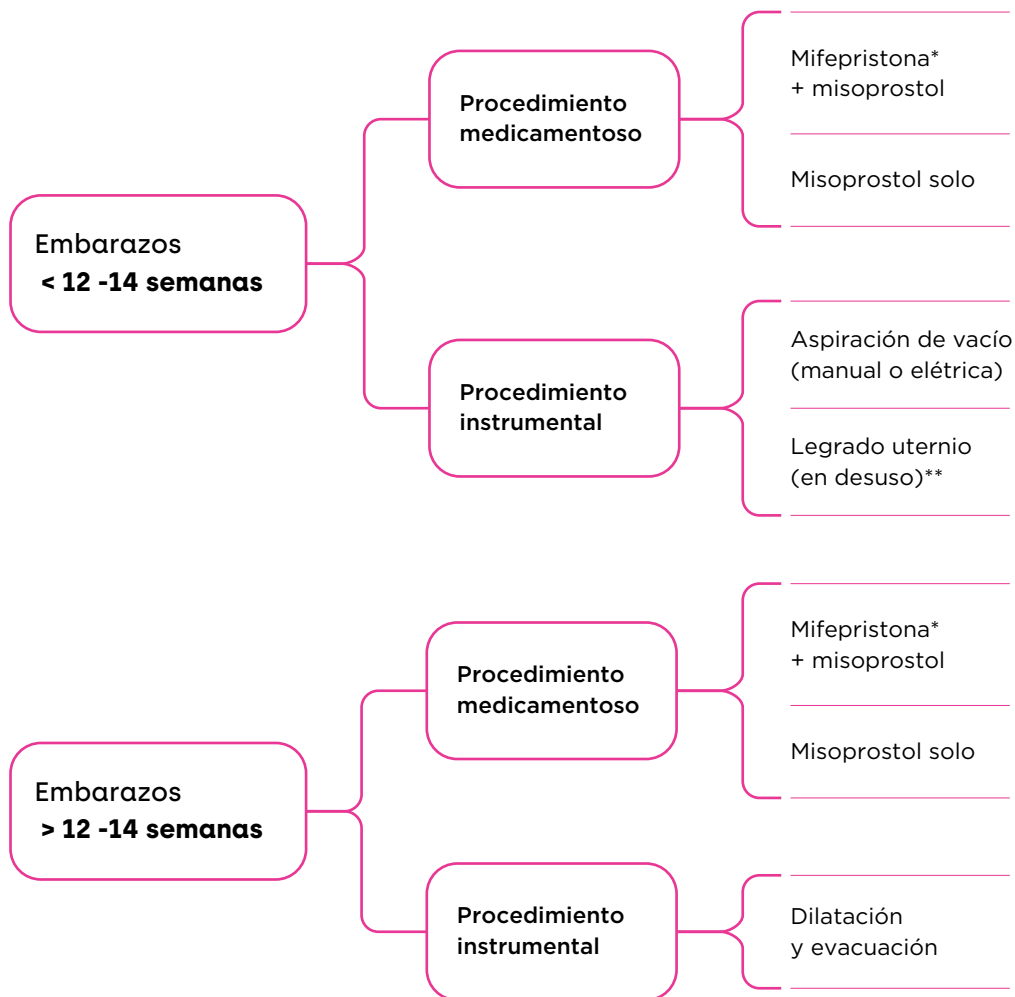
Embarazos
< 12 -14 semanas

Procedimiento medicamentoso

Mifepristona* + misoprostol

Misoprostol solo

Procedimiento instrumental

Aspiración de vacío (manual o elétrica)

Legrado uternio (en desuso)**

Embarazos
> 12 -14 semanas

Procedimiento medicamentoso

Mifepristona* + misoprostol

Misoprostol solo

Procedimiento instrumental

Dilatación y evacuación